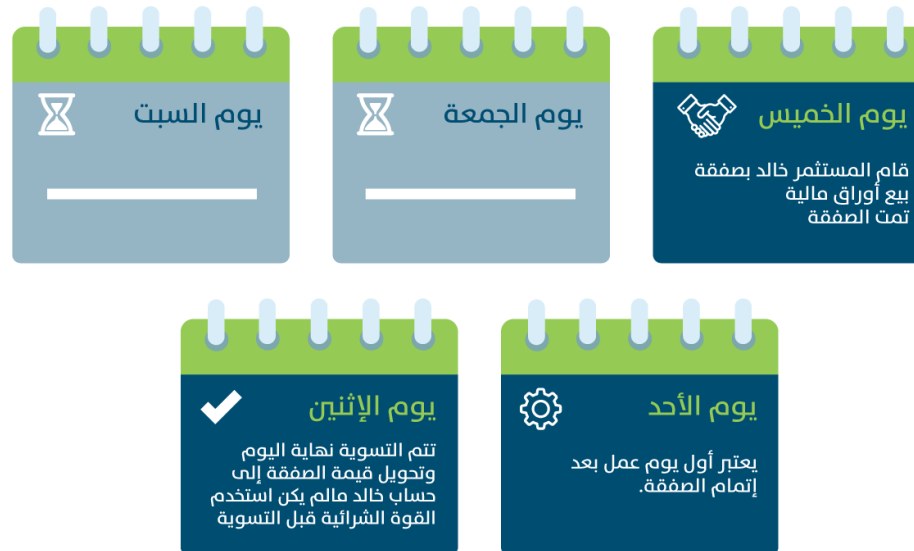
يوم الخميس

قام المستثمر خالد بصفقة بيع أوراق مالية تمت الصفقة

يوم الجمعة

يوم السبت

يوم الأحد

يعتبر أول يوم عمل بعد إتمام الصفقة.

يوم الإثنين

تتم التسوية نهاية اليوم وتحويل قيمة الصفقة إلى حساب خالد مالم يكن استخدم القوة الشرائية قبل التسوية